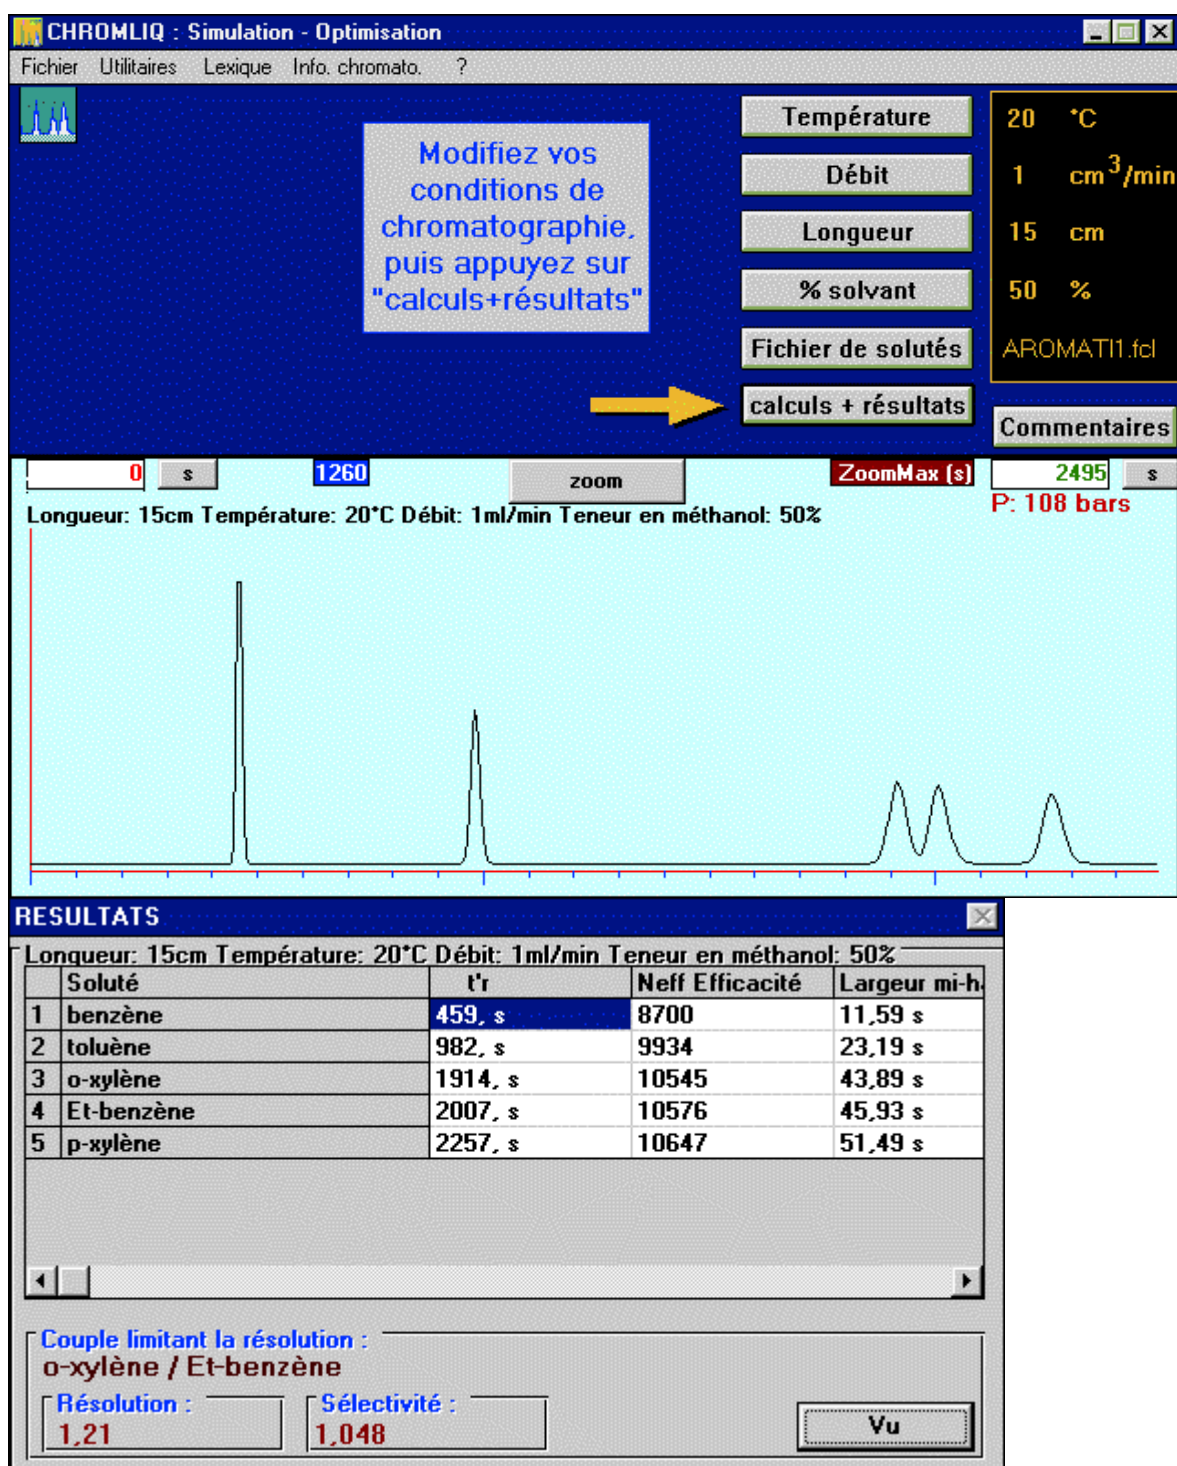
CHROMLIQ : Simulation - Optimisation

Fichier Utilitaires Lexique Info. chromato. ?

Modifiez vos conditions de chromatographie, puis appuyez sur "calculs+résultats"

Température
Débit
Longueur
% solvant
Fichier de solutés
calculs + résultats

20 °C
1 $cm^3$/min
15 cm
50 %
AROMATI1.fcl

Commentaires

0 s 1260 zoom ZoomMax (s) 2495 s

P: 108 bars

Longueur: 15cm Température: 20°C Débit: 1ml/min Teneur en méthanol: 50%

RESULTATS

Longueur: 15cm Température: 20°C Débit: 1ml/min Teneur en méthanol: 50%

| | Soluté | t'r | Neff Efficacité | Largeur mi-h. |
|---|---|---|---|---|
| 1 | benzène | 459. s | 8700 | 11,59 s |
| 2 | toluène | 982. s | 9934 | 23,19 s |
| 3 | o-xylène | 1914. s | 10545 | 43,89 s |
| 4 | Et-benzène | 2007. s | 10576 | 45,93 s |
| 5 | p-xylène | 2257. s | 10647 | 51,49 s |

Couple limitant la résolution :
o-xylène / Et-benzène

Résolution :
1,21

Sélectivité :
1,048

Vu